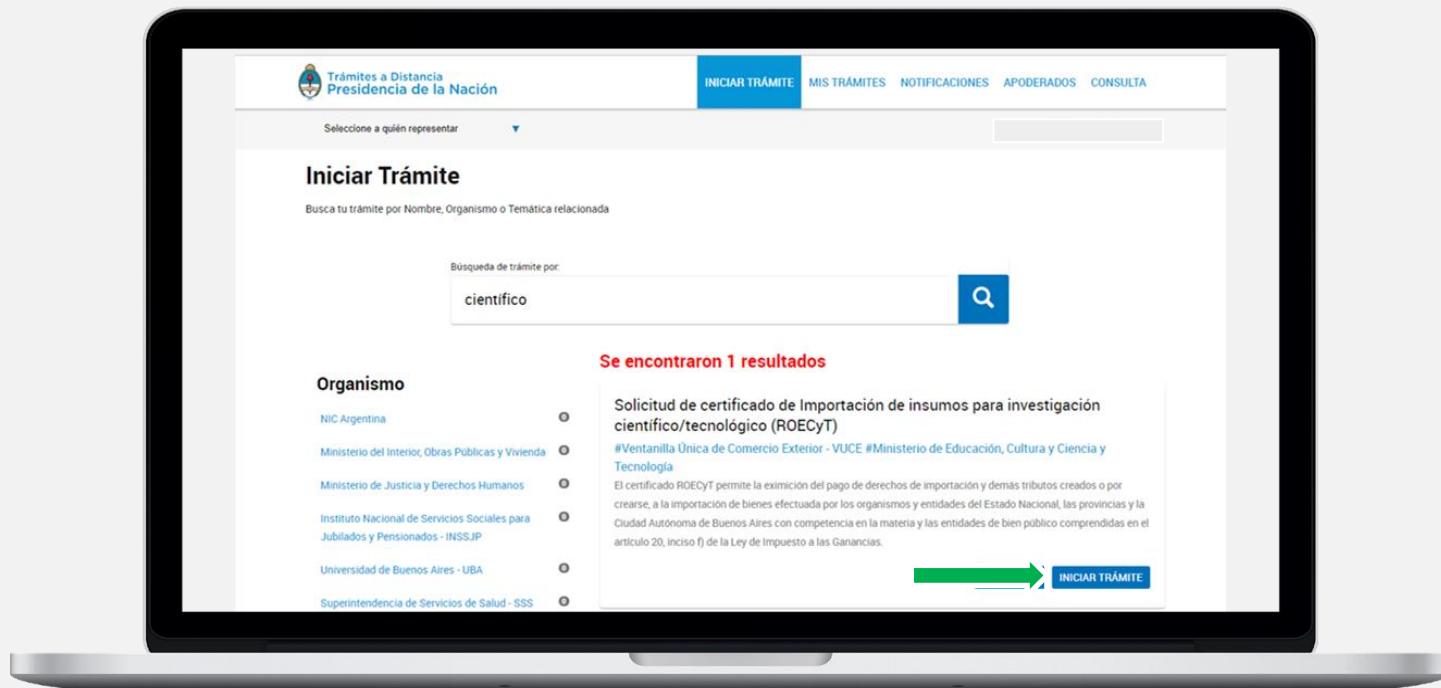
Trámites a Distancia
Presidencia de la Nación

INICIAR TRÁMITE MIS TRÁMITES NOTIFICACIONES APODERADOS CONSULTA

Seleccione a quién representar ▼

Iniciar Trámite

Busca tu trámite por Nombre, Organismo o Temática relacionada

Búsqueda de trámite por:

científico

Se encontraron 1 resultados

Organismo

NIC Argentina

Ministerio del Interior, Obras Públicas y Vivienda

Ministerio de Justicia y Derechos Humanos

Instituto Nacional de Servicios Sociales para Jubilados y Pensionados - INSSJP

Universidad de Buenos Aires - UBA

Superintendencia de Servicios de Salud - SSS

Solicitud de certificado de Importación de insumos para investigación científico/tecnológico (ROECyT)

#Ventanilla Única de Comercio Exterior - VUCE #Ministerio de Educación, Cultura y Ciencia y Tecnología

El certificado ROECyT permite la eximición del pago de derechos de importación y demás tributos creados o por crearse, a la importación de bienes efectuada por los organismos y entidades del Estado Nacional, las provincias y la Ciudad Autónoma de Buenos Aires con competencia en la materia y las entidades de bien público comprendidas en el artículo 20, inciso f) de la Ley de Impuesto a las Ganancias.

INICIAR TRÁMITE